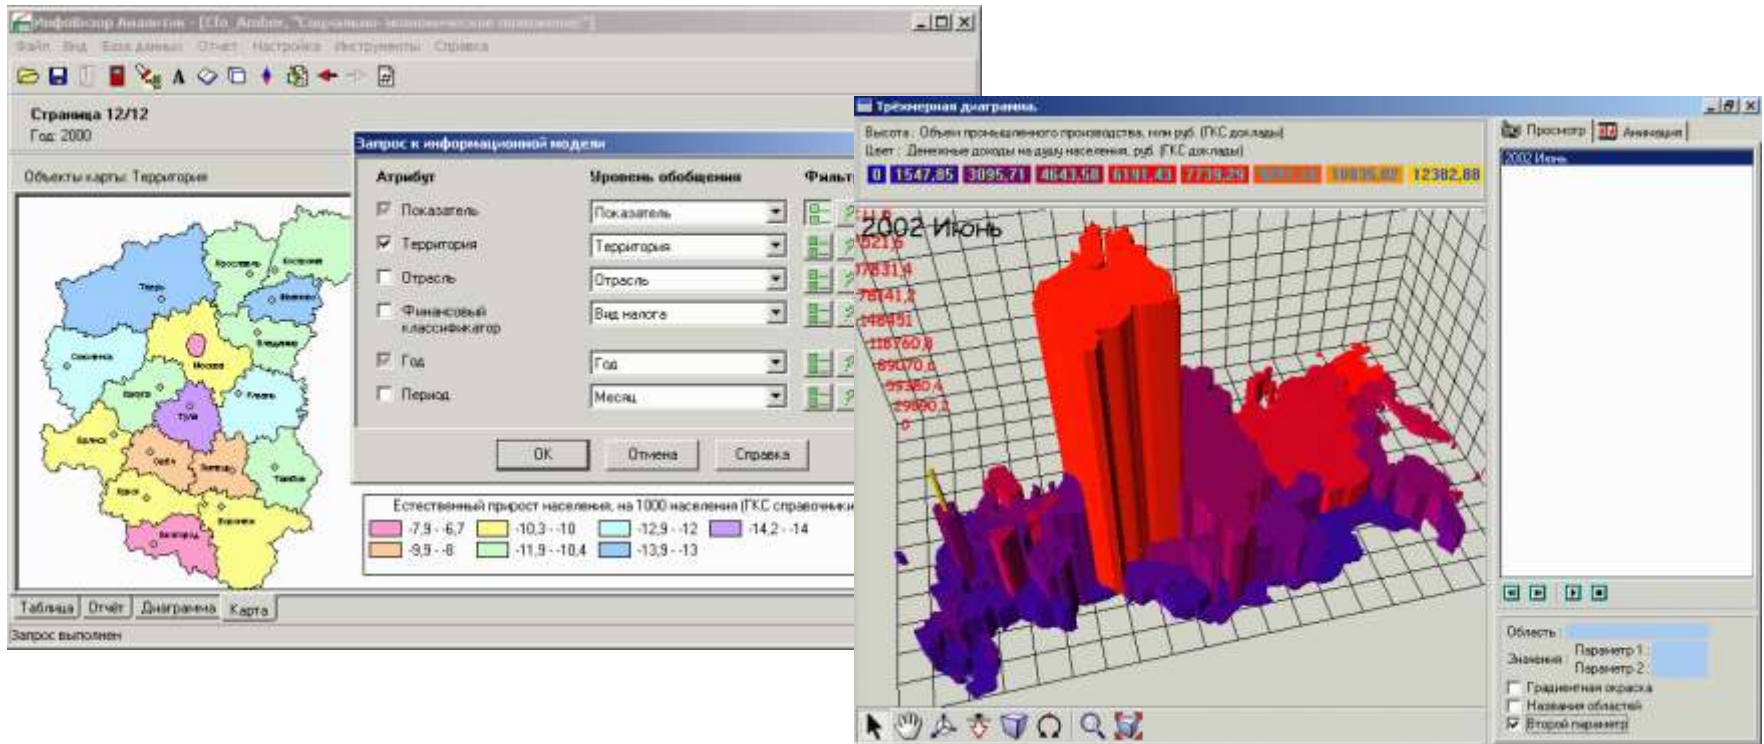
Инфобизор Аналитик - [Cfo_Ambor, "Социально-экономическое положение"]

Файл Вид База данных Отчет Настройки Инструменты Справка

Страница 12/12
Год: 2000

Объекты карты: Территория

Запрос к информационной модели

| Атрибут | Уровень обобщения | Фильт |
|---|---|---|
| Показатель | Показатель | |
| Территория | Территория | |
| Отрасль | Отрасль | |
| Финансовый классификатор | Вид налога | |
| Год | Год | |
| Период | Месяц | |

OK Отмена Справка

Естественный прирост населения, на 1000 населения (ГКС справочники

-7,9 - -6,7
-10,3 - -10
-12,9 - -12
-14,2 - -14
-9,9 - -8
-11,9 - -10,4
-13,9 - -13

Тверь Ярославль Кострома Иваново Владимир Смоленск Москва Калуга Рязань Тула Брянск Орёл Липецк Тамбов Курск Воронеж Белгород

Таблица Отчёт Диаграмма Карта

Запрос выполнен

Трёхмерная диаграмма

Высота : Объем промышленного производства, млн руб. (ГКС доклады)
Цвет : Денежные доходы на душу населения, руб. (ГКС доклады)

0 1547,85 3095,71 4643,56 6191,43 7739,29 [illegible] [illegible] 12382,88

2002 Июнь

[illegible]
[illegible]621,6
178314
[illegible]7841,2
148451
118760,8
89070,6
59380,4
29690,2
0

Просмотр Анимация

2002 Июнь

Область
Значения
Параметр 1
Параметр 2
Градиентная окраска
Названия областей
Второй параметр